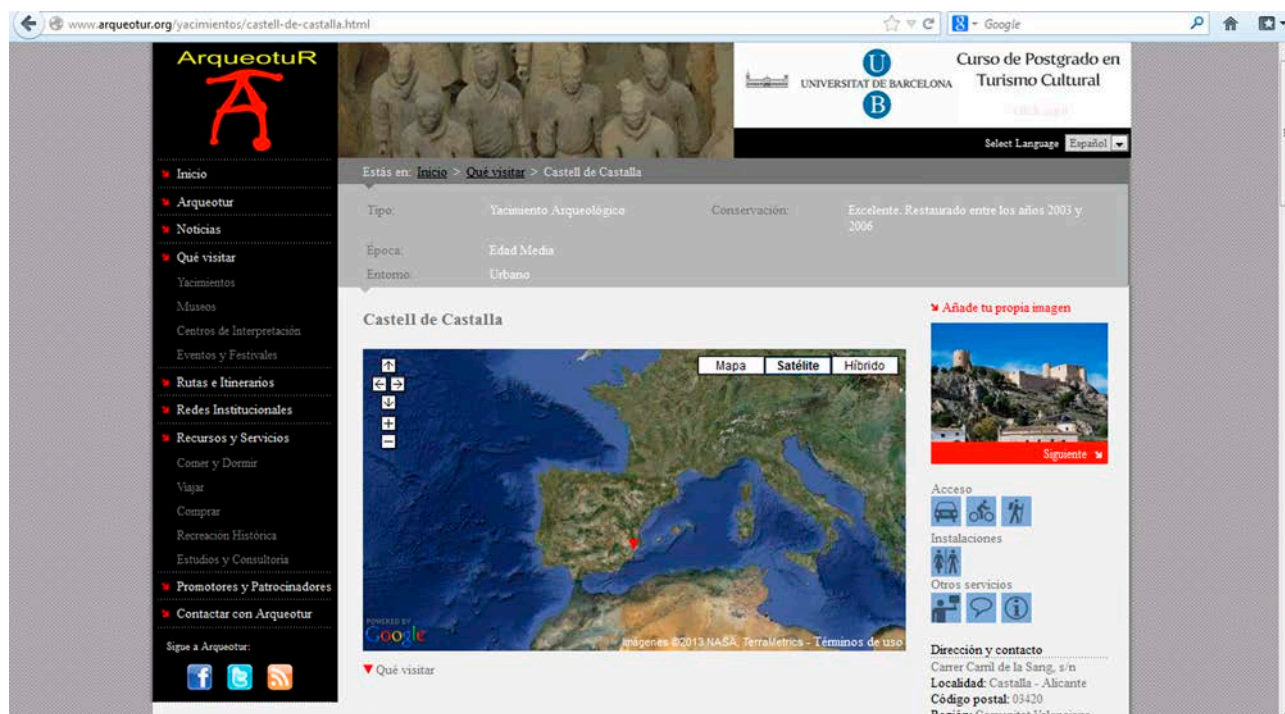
www.arqueotur.org/yacimientos/castell-de-castalla.html

Google

ArqueotuR

UNIVERSITAT DE BARCELONA

Curso de Postgrado en Turismo Cultural

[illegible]

Select Language Español

Inicio
Arqueotur
Noticias
Qué visitar
Yacimientos
Museos
Centros de Interpretación
Eventos y Festivales
Rutas e Itinerarios
Redes Institucionales
Recursos y Servicios
Comer y Dormir
Viajar
Comprar
Recreación Histórica
Estudios y Consultoría
Promotores y Patrocinadores
Contactar con Arqueotur

Sigue a Arqueotur:

Estás en: Inicio > Qué visitar > Castell de Castalla

| Tipo: | Yacimiento Arqueológico | Conservación: | Excelente. Restaurado entre los años 2003 y 2006 |
|---|---|---|---|
| Época: | Edad Media | | |
| Entorno: | Urbano | | |

Castell de Castalla

Mapa Satélite Híbrido

POWERED BY Google

Imágenes ©2013 NASA, TerraMetrics - Términos de uso

Qué visitar

Añade tu propia imagen

Siguiente

Acceso

Instalaciones

Otros servicios

Dirección y contacto
Carrer Camil de la Sang, s/n
Localidad: Castalla - Alicante
Código postal: 03420
Región: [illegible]